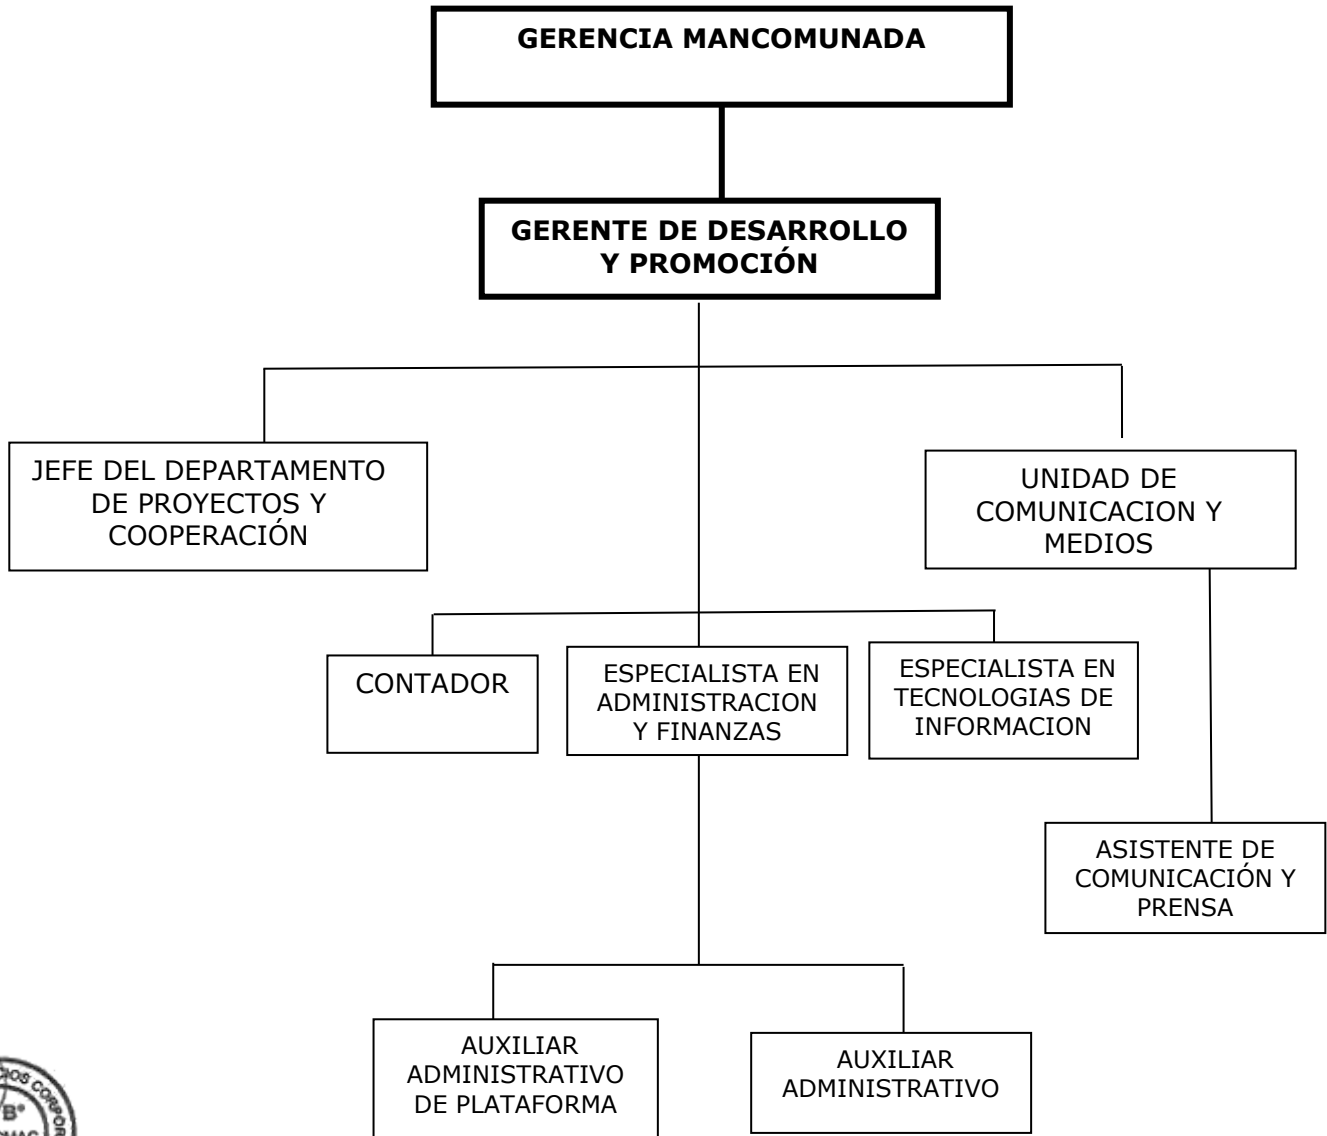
GERENCIA MANCOMUNADA

GERENTE DE DESARROLLO Y PROMOCIÓN

JEFE DEL DEPARTAMENTO DE PROYECTOS Y COOPERACIÓN

UNIDAD DE COMUNICACION Y MEDIOS

CONTADOR

ESPECIALISTA EN ADMINISTRACION Y FINANZAS

ESPECIALISTA EN TECNOLOGIAS DE INFORMACION

ASISTENTE DE COMUNICACIÓN Y PRENSA

AUXILIAR ADMINISTRATIVO DE PLATAFORMA

AUXILIAR ADMINISTRATIVO

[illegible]